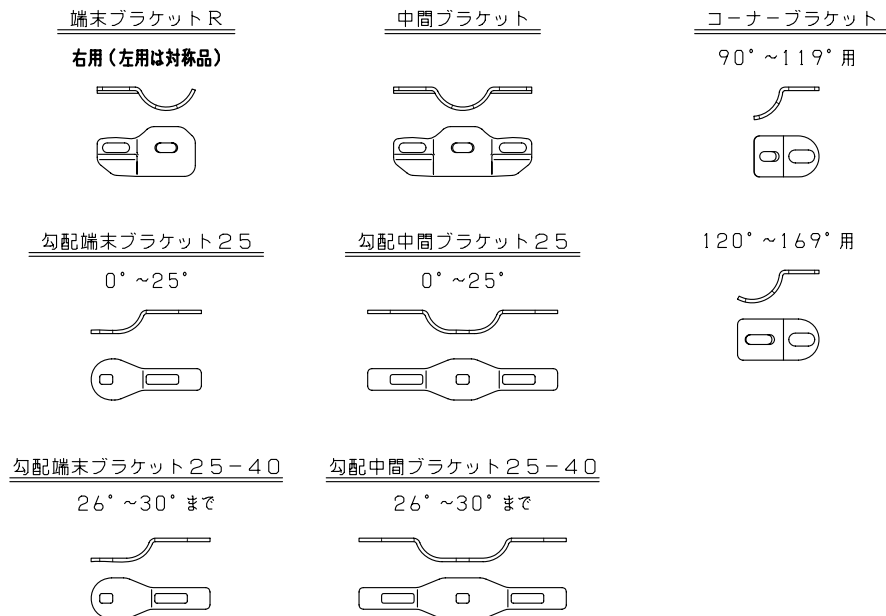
端末ブラケットR

右用（左用は対称品）

中間ブラケット

コーナーブラケット

90°～119°用

勾配端末ブラケット25

0°～25°

勾配中間ブラケット25

0°～25°

120°～169°用

勾配端末ブラケット25－40

26°～30°まで

勾配中間ブラケット25－40

26°～30°まで